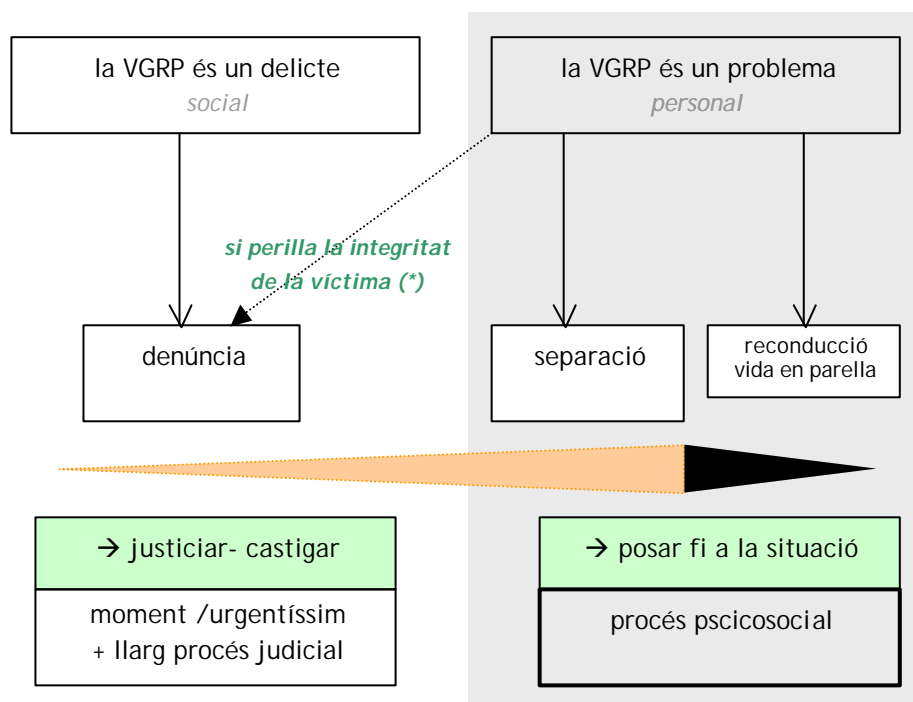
la VGRP és un delicte
social

la VGRP és un problema
personal

si perilla la integritat de la víctima (*)

denúncia

separació

reconducció vida en parella

→ justiciar- castigar

moment /urgentíssim
+ llarg procés judicial

→ posar fi a la situació

procés pscicosocial